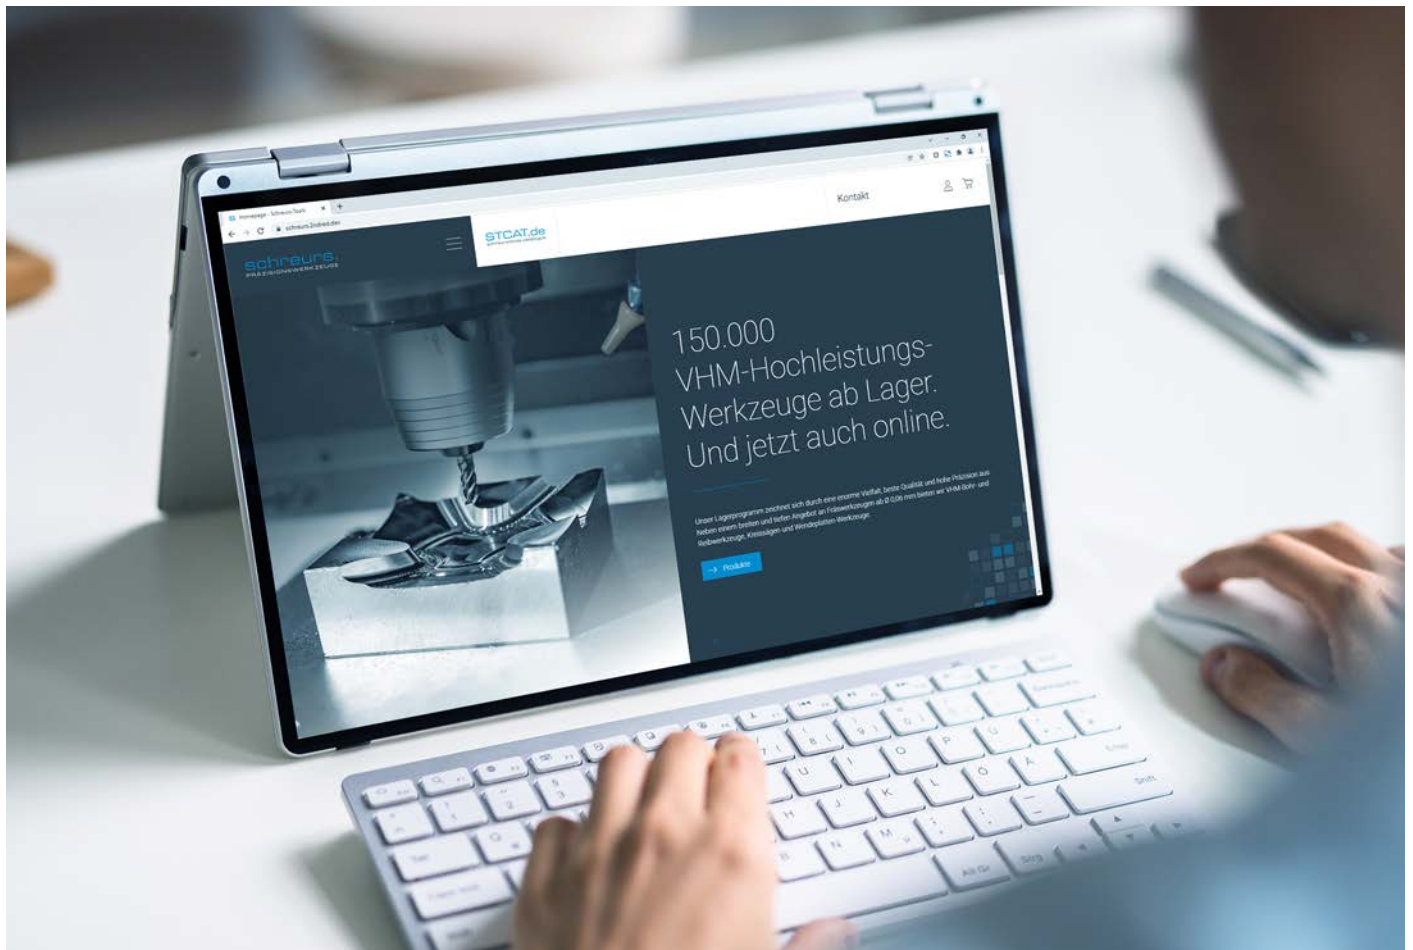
Homepage - Schreurs Tools

schreurs.2indeed.dev

schreurs.
PRÄZISIONSWERKZEUGE

STCAT.de

Kontakt

150.000 VHM-Hochleistungs-Werkzeuge ab Lager. Und jetzt auch online.

Unser Lagerprogramm zeichnet sich durch eine enorme Vielfalt, beste Qualität und hohe Präzision aus. Neben einem breiten und tiefen Angebot an Fräswerkzeugen ab Ø 0,06 mm bieten wir VHM-Bohr- und Reibwerkzeuge, Kreissägen und Wendeplatten-Werkzeuge.

→ Produkte